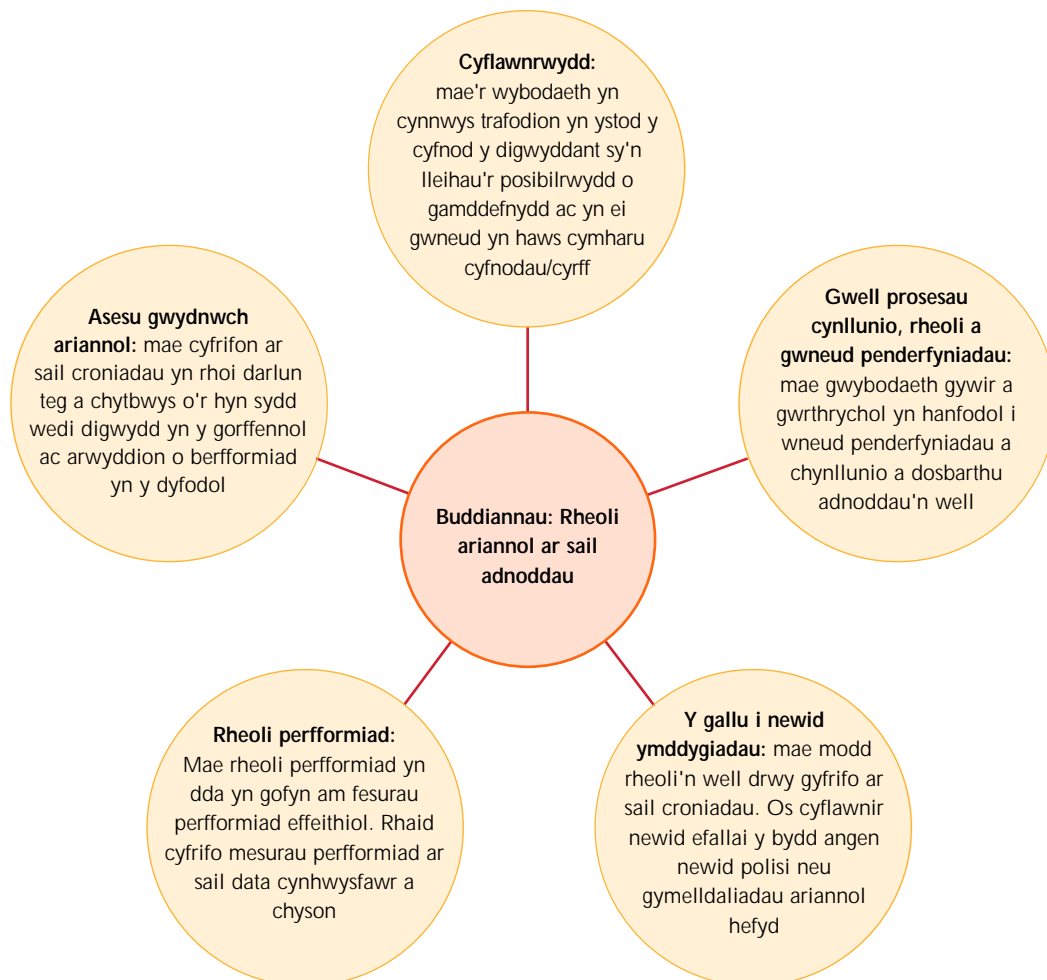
Cyflawnrwydd: mae'r wybodaeth yn cynnwys trafodion yn ystod y cyfnod y digwyddant sy'n lleihau'r posibilrwydd o gamddefnydd ac yn ei gwneud yn haws cymharu cyfnodau/cyrff

Asesu gwydnwch ariannol: mae cyfrifon ar sail croniadau yn rhoi darlun teg a chytbwys o'r hyn sydd wedi digwydd yn y gorffennol ac arwyddion o berfformiad yn y dyfodol

Gwell prosesau cynllunio, rheoli a gwneud penderfyniadau: mae gwybodaeth gywir a gwrthrychol yn hanfodol i wneud penderfyniadau a chynllunio a dosbarthu adnoddau'n well

Buddiannau: Rheoli ariannol ar sail adnoddau

Rheoli perfformiad: Mae rheoli perfformiad yn dda yn gofyn am fesurau perfformiad effeithiol. Rhaid cyfrifo mesurau perfformiad ar sail data cynhwysfawr a chyson

Y gallu i newid ymddygiadau: mae modd rheoli'n well drwy gyfrifo ar sail croniadau. Os cyflawnir newid efallai y bydd angen newid polisi neu gymelldaliadau ariannol hefyd